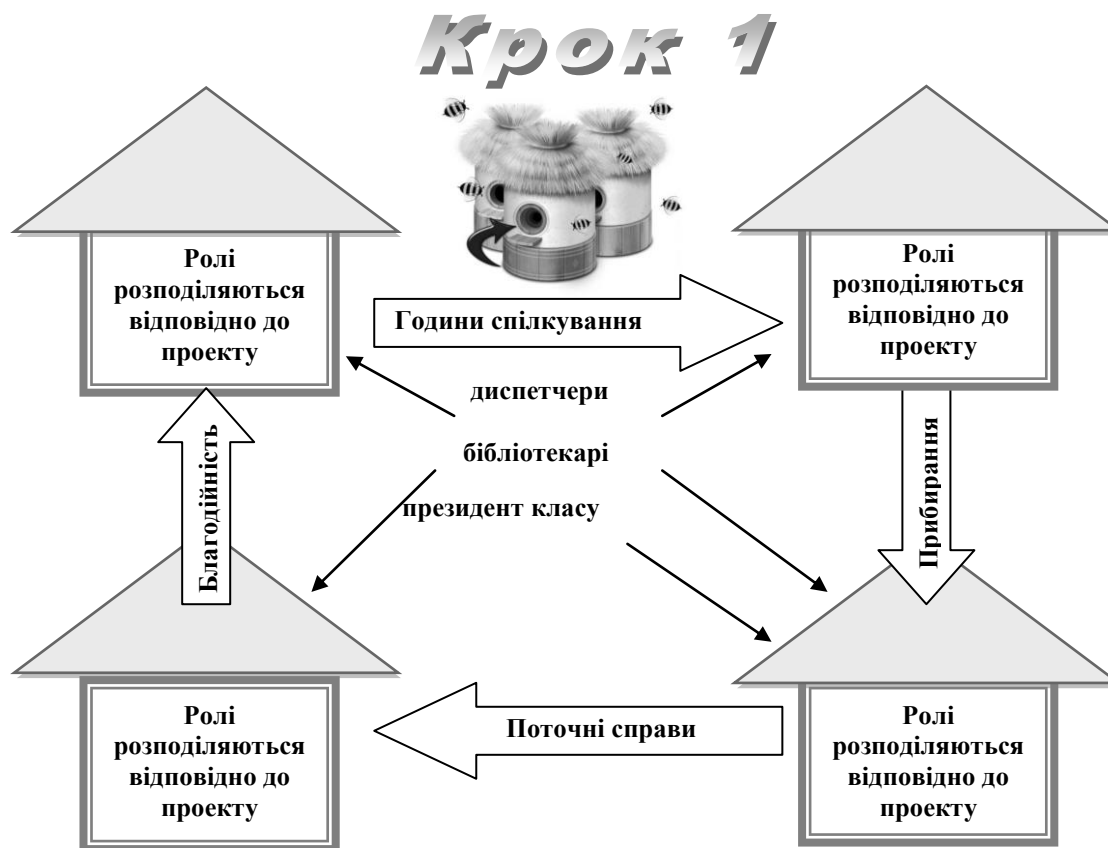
Крок 1

Ролі розподіляються відповідно до проекту

Години спілкування

Ролі розподіляються відповідно до проекту

диспетчери

бібліотекарі

президент класу

Благодійність

Прибирання

Ролі розподіляються відповідно до проекту

Поточні справи

Ролі розподіляються відповідно до проекту